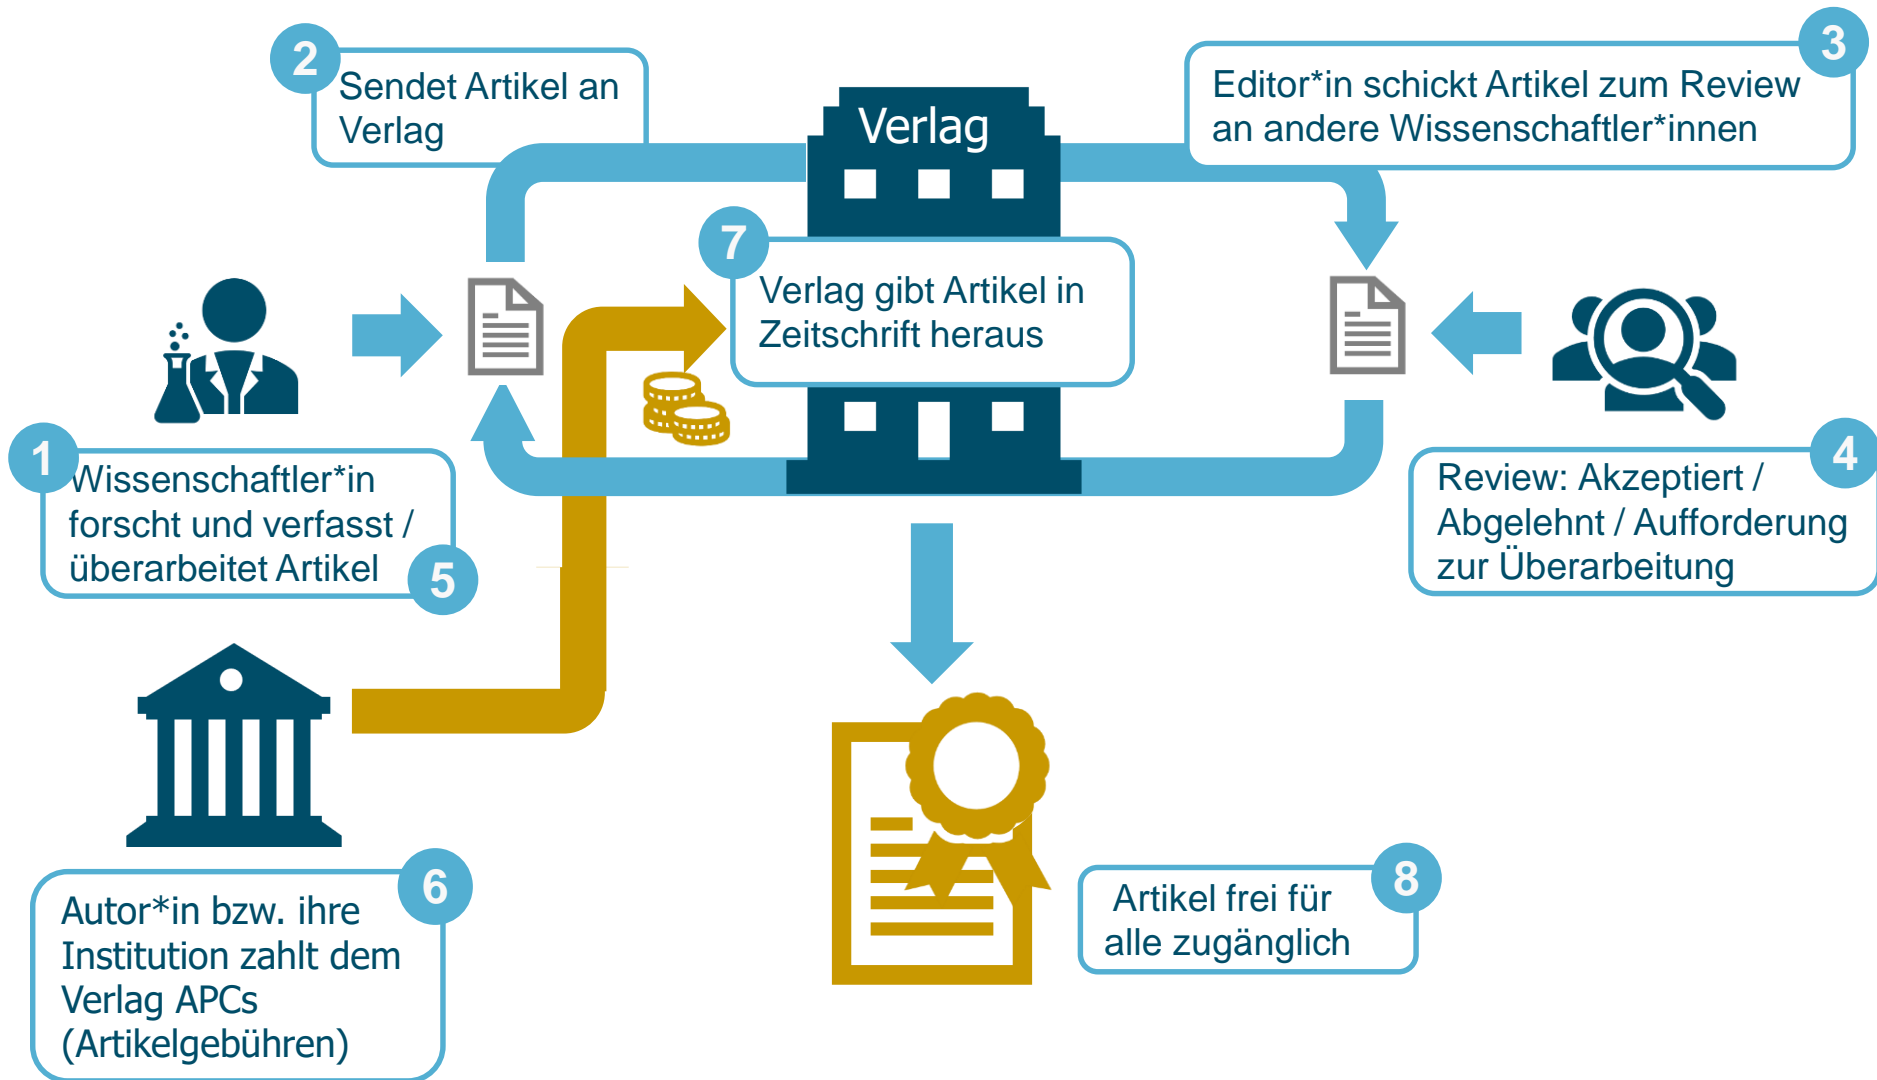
2
Sendet Artikel an Verlag

Verlag

3
Editor*in schickt Artikel zum Review an andere Wissenschaftler*innen

7
Verlag gibt Artikel in Zeitschrift heraus

1
Wissenschaftler*in forscht und verfasst / überarbeitet Artikel
5

4
Review: Akzeptiert / Abgelehnt / Aufforderung zur Überarbeitung

6
Autor*in bzw. ihre Institution zahlt dem Verlag APCs (Artikelgebühren)

8
Artikel frei für alle zugänglich